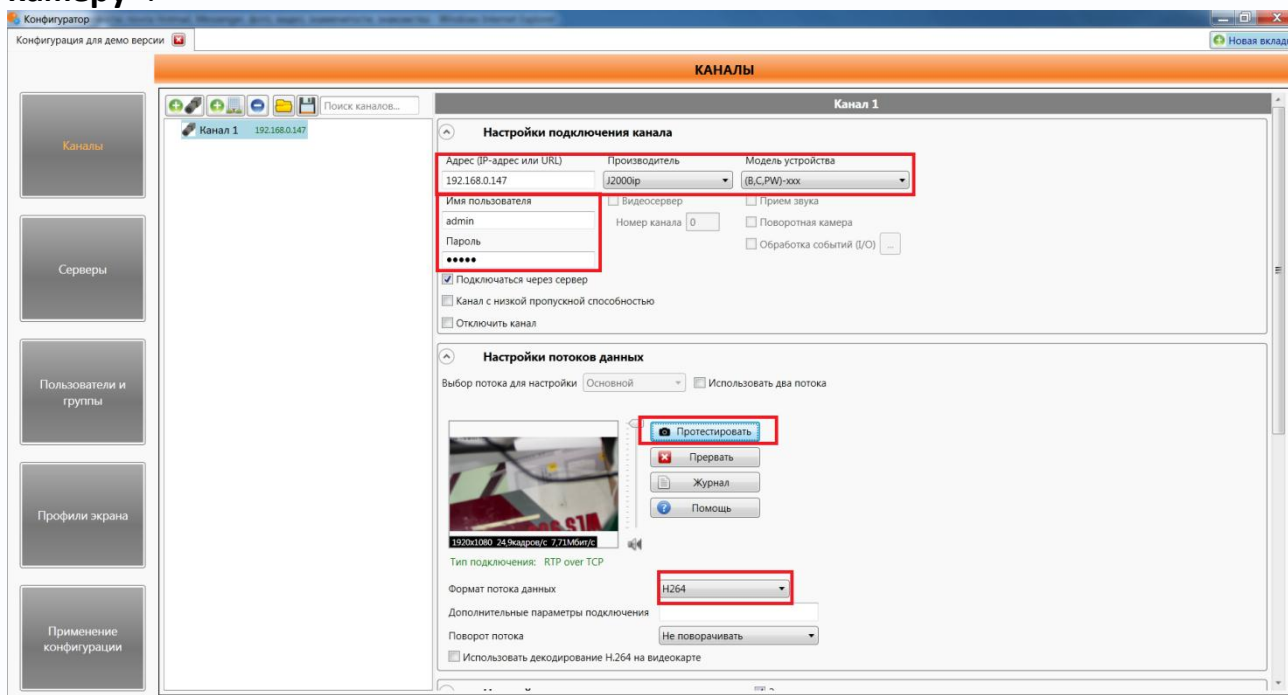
камеру".

Конфигуратор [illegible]

Конфигурация для демо версии

Новая вклад

КАНАЛЫ

Каналы

Серверы

Пользователи и группы

Профили экрана

Применение конфигурации

Поиск каналов...

Канал 1 192.168.0.147

Канал 1

Настройки подключения канала

Адрес (IP-адрес или URL)
192.168.0.147

Производитель
J2000ip

Модель устройства
(B,C,PW)-xxx

Имя пользователя
admin

Пароль
•••••

Видеосервер

Номер канала 0

Прием звука

Поворотная камера

Обработка событий (I/O) ...

Подключаться через сервер

Канал с низкой пропускной способностью

Отключить канал

Настройки потоков данных

Выбор потока для настройки Основной

Использовать два потока

Протестировать

Прервать

Журнал

Помощь

1920x1080 24,9кадров/с 7,71Мбит/с

Тип подключения: RTP over TCP

Формат потока данных H264

Дополнительные параметры подключения

Поворот потока Не поворачивать

Использовать декодирование H.264 на видеокарте